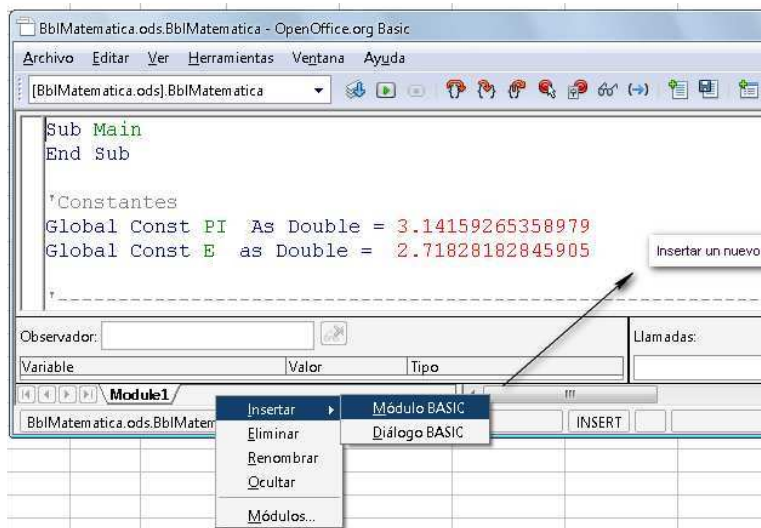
BblMatematica.ods.BblMatematica - OpenOffice.org Basic

Archivo Editar Ver Herramientas Ventana Ayuda

[BblMatematica.ods].BblMatematica

Sub Main
End Sub

'Constantes
Global Const PI As Double = 3.14159265358979
Global Const E as Double = 2.71828182845905

'-----------------------------------------------

Insertar un nuevo

Observador:

Llamadas:

Variable | Valor | Tipo

Module1

BblMatematica.ods.BblMatem

INSERT

Insertar
Eliminar
Renombrar
Ocultar
Módulos...

Módulo BASIC
Diálogo BASIC